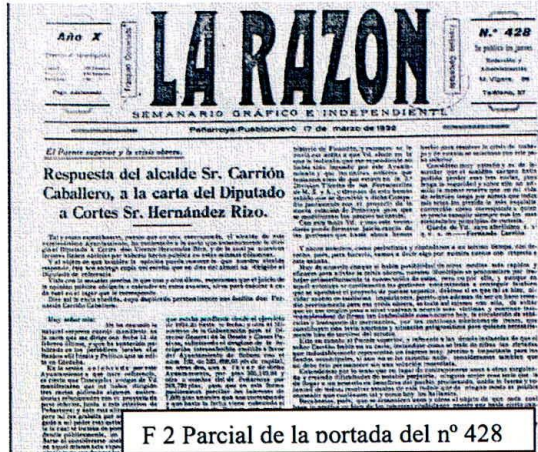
Año X

LA RAZON

N.º 428
Se publica los jueves
Redacción y Administración
M. Vigara, 26
Teléfono, 37

Franqueo Concertado

SEMANARIO GRÁFICO E INDEPENDIENTE

Peñarroya-Pueblonuevo 17 de marzo de 1932

El Puente superior y la crisis obrera.

Respuesta del alcalde Sr. Carrión Caballero, a la carta del Diputado a Cortes Sr. Hernández Rizo.

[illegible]

F 2 Parcial de la portada del nº 428